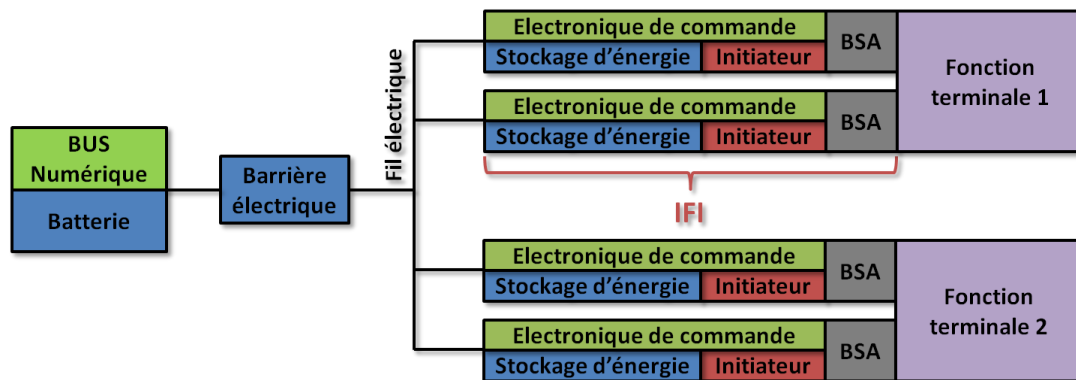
BUS Numérique

Batterie

Barrière électrique

Fil électrique

Electronique de commande

Stockage d’énergie

Initiateur

BSA

Electronique de commande

Stockage d’énergie

Initiateur

BSA

Fonction terminale 1

IFI

Electronique de commande

Stockage d’énergie

Initiateur

BSA

Electronique de commande

Stockage d’énergie

Initiateur

BSA

Fonction terminale 2